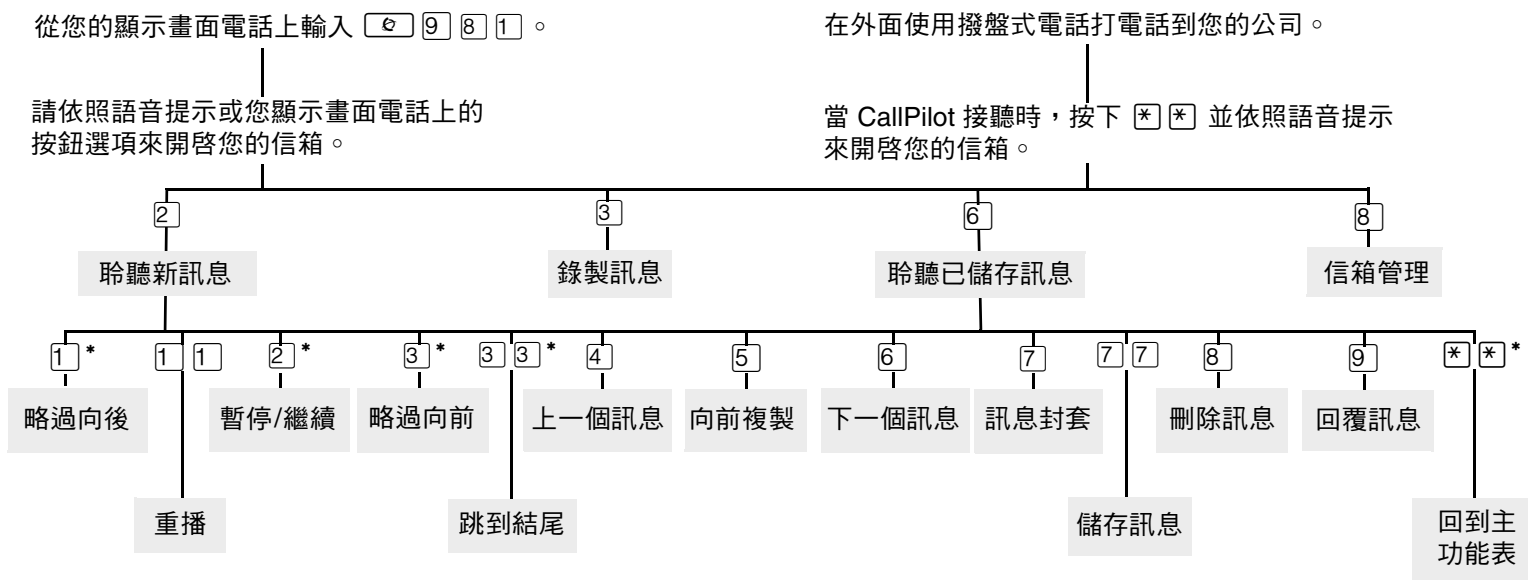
從您的顯示畫面電話上輸入 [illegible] 9 8 1 。

請依照語音提示或您顯示畫面電話上的按鈕選項來開啟您的信箱。

在外面使用撥盤式電話打電話到您的公司。

當 CallPilot 接聽時，按下 * * 並依照語音提示來開啟您的信箱。

2
聆聽新訊息

3
錄製訊息

6
聆聽已儲存訊息

8
信箱管理

1 *
略過向後

1 1
重播

2 *
暫停/繼續

3 *
略過向前

3 3 *
跳到結尾

4
上一個訊息

5
向前複製

6
下一個訊息

7
訊息封套

7 7
儲存訊息

8
刪除訊息

9
回覆訊息

* * *
回到主功能表